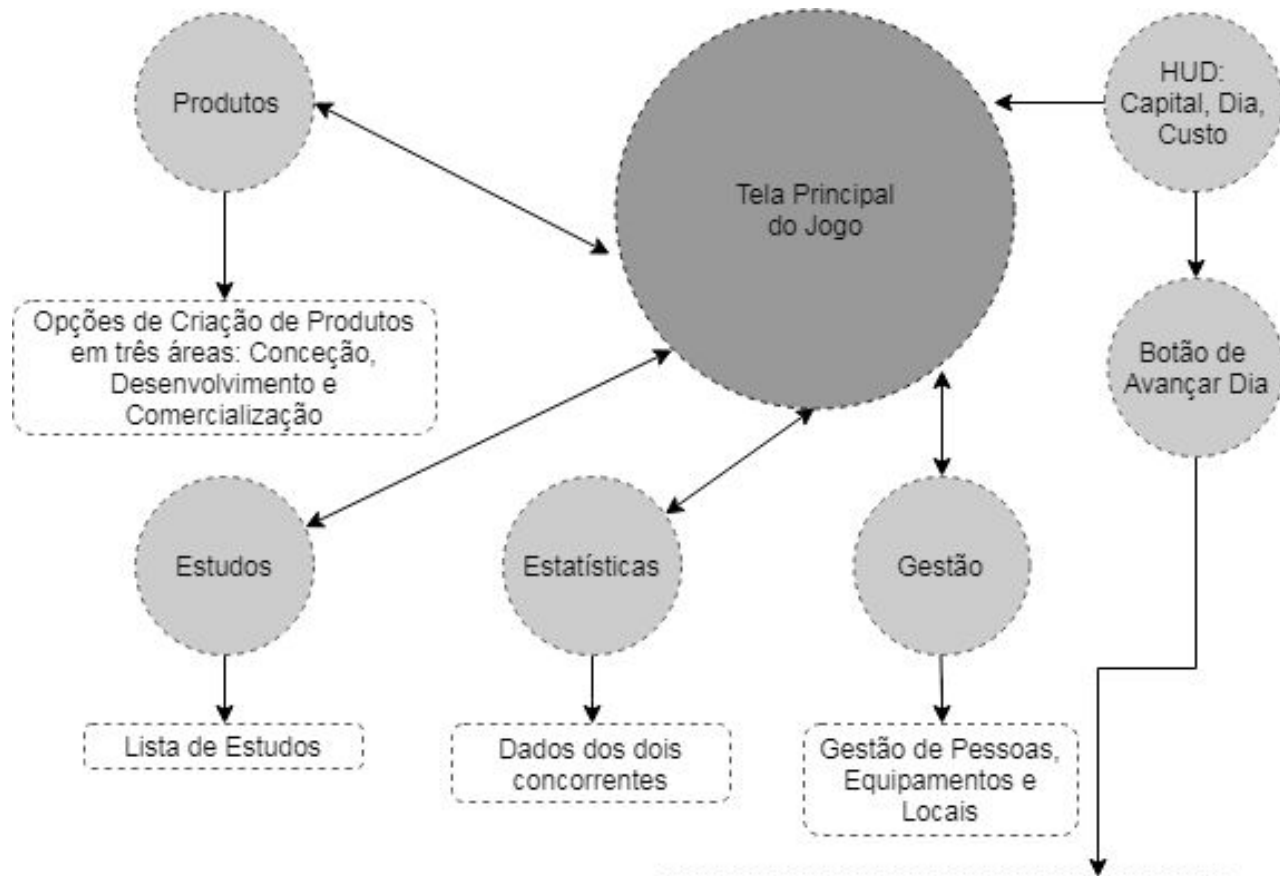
Produtos

Tela Principal do Jogo

HUD: Capital, Dia, Custo

Opções de Criação de Produtos em três áreas: Conceção, Desenvolvimento e Comercialização

Botão de Avançar Dia

Estudos

Estatísticas

Gestão

Lista de Estudos

Dados dos dois concorrentes

Gestão de Pessoas, Equipamentos e Locais